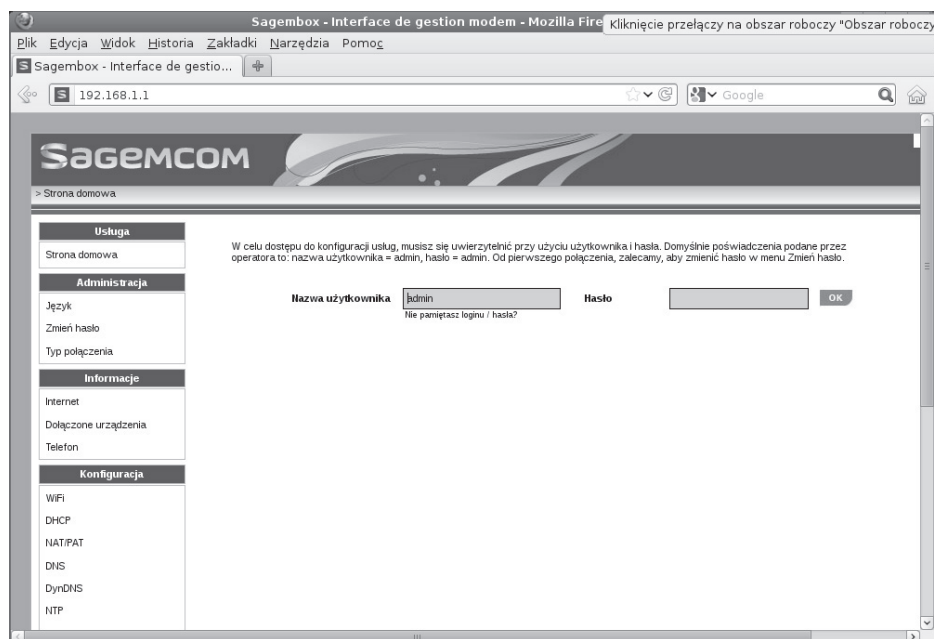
Sagembox - Interface de gestion modem - Mozilla Fire Kliknięcie przełączy na obszar roboczy "Obszar roboczy

Plik Edycja Widok Historia Zakładki Narzędzia Pomoc

Sagembox - Interface de gestio...

192.168.1.1

Google

SAGEMCOM

> Strona domowa

Usługa

Strona domowa

Administracja

Język

Zmień hasło

Typ połączenia

Informacje

Internet

Dołączone urządzenia

Telefon

Konfiguracja

WiFi

DHCP

NAT/PAT

DNS

DynDNS

NTP

W celu dostępu do konfiguracji usług, musisz się uwierzytelnić przy użyciu użytkownika i hasła. Domyślnie poświadczenia podane przez operatora to: nazwa użytkownika = admin, hasło = admin. Od pierwszego połączenia, zalecamy, aby zmienić hasło w menu Zmień hasło.

Nazwa użytkownika admin

Nie pamiętasz loginu / hasła?

Hasło

OK